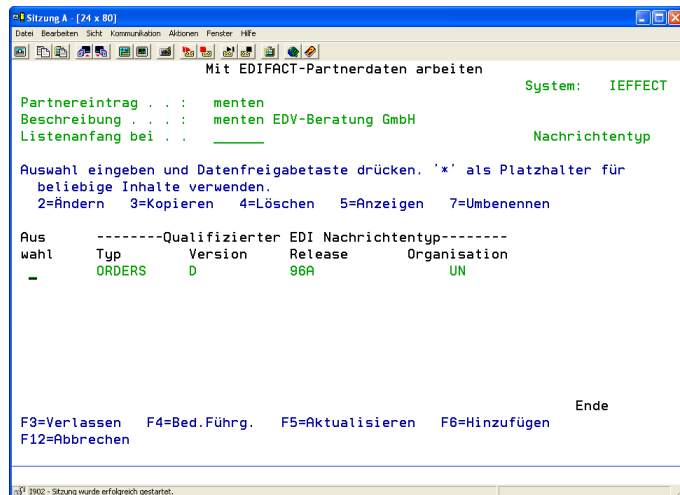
Sitzung A - [24 x 80]

Datei Bearbeiten Sicht Kommunikation Aktionen Fenster Hilfe

Mit EDIFACT-Partnerdaten arbeiten

System: IEFFECT

Partnereintrag . . : menten
Beschreibung . . . : menten EDV-Beratung GmbH
Listenanfang bei . . ______

Nachrichtentyp

Auswahl eingeben und Datenfreigabetaste drücken. '*' als Platzhalter für beliebige Inhalte verwenden.
2=Ändern 3=Kopieren 4=Löschen 5=Anzeigen 7=Umbenennen

| Aus wahl | --------Qualifizierter | EDI Nachrichtentyp-------- | | |
|---|---|---|---|---|
| | Typ | Version | Release | Organisation |
| _ | ORDERS | D | 96A | UN |

Ende

F3=Verlassen F4=Bed.Führg. F5=Aktualisieren F6=Hinzufügen
F12=Abbrechen

I902 - Sitzung wurde erfolgreich gestartet.